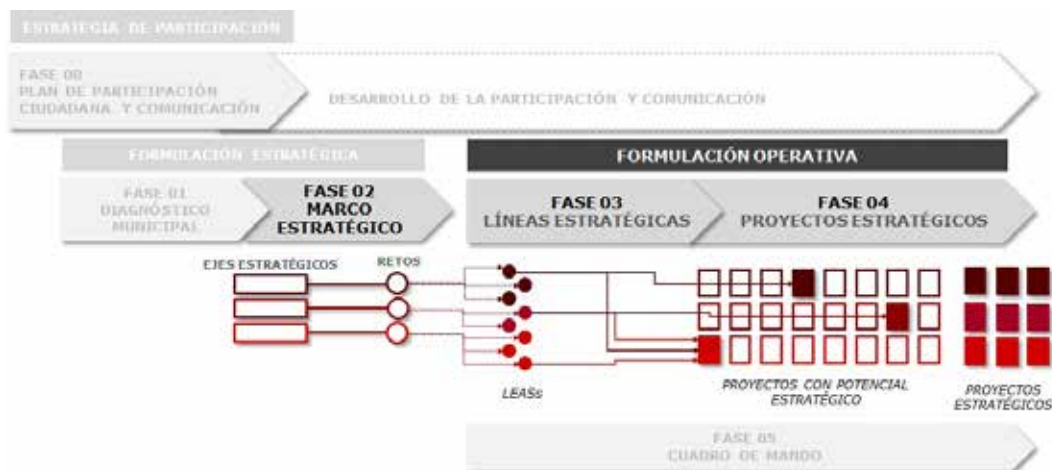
ESTRATEGIA DE PARTICIPACIÓN

FASE 00
PLAN DE PARTICIPACIÓN CIUDADANA Y COMUNICACIÓN

DESARROLLO DE LA PARTICIPACIÓN Y COMUNICACIÓN

FORMULACIÓN ESTRATÉGICA

FORMULACIÓN OPERATIVA

FASE 01
DIAGNÓSTICO MUNICIPAL

FASE 02
MARCO ESTRATÉGICO

FASE 03
LÍNEAS ESTRATÉGICAS

FASE 04
PROYECTOS ESTRATÉGICOS

EJES ESTRATÉGICOS

RETOS

LEASs

PROYECTOS CON POTENCIAL ESTRATÉGICO

PROYECTOS ESTRATÉGICOS

FASE 05
CUADRO DE MANDO